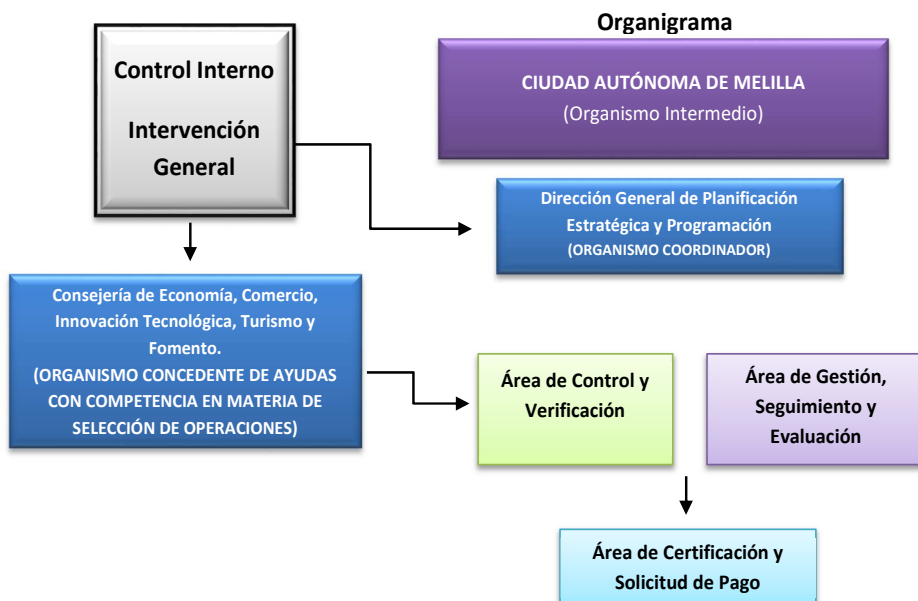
Organigrama

Control Interno

Intervención General

CIUDAD AUTÓNOMA DE MELILLA
(Organismo Intermedio)

Dirección General de Planificación Estratégica y Programación
(ORGANISMO COORDINADOR)

Consejería de Economía, Comercio, Innovación Tecnológica, Turismo y Fomento.
(ORGANISMO CONCEDENTE DE AYUDAS CON COMPETENCIA EN MATERIA DE SELECCIÓN DE OPERACIONES)

Área de Control y Verificación

Área de Gestión, Seguimiento y Evaluación

Área de Certificación y Solicitud de Pago